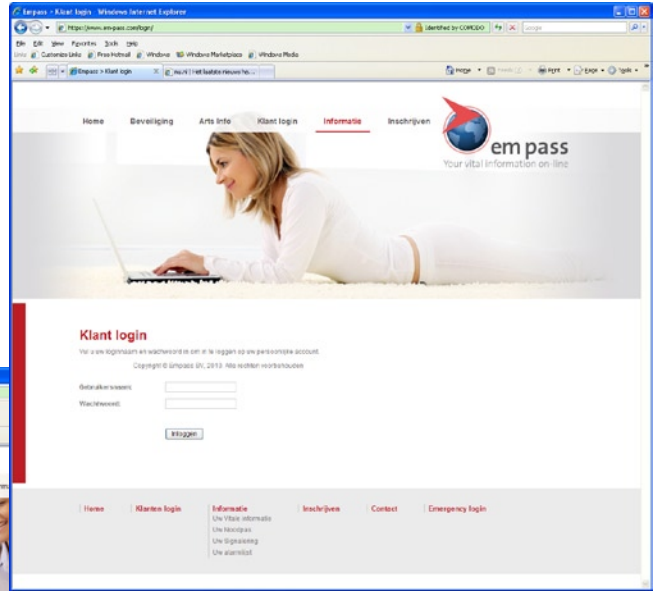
Empass > Klant login - Windows Internet Explorer

https://www.em-pass.com/login/

Identified by COMODO

Google

File Edit View Favorites Tools Help

Links Customize Links Free Hotmail Windows Windows Marketplace Windows Media

Empass > Klant login

nu.nl | Het laatste nieuws ho...

Home Feeds Print Page Tools

Home Beveiliging Arts Info Klant login Informatie Inschrijven

em pass

Your vital information on-line

Klant login

Vul uw loginnaam en wachtwoord in om in te loggen op uw persoonlijke account.

Copyright © Empass BV, 2013. Alle rechten voorbehouden

Gebruikersnaam:

Wachtwoord:

Inloggen

Home Klanten login Informatie Inschrijven Contact Emergency login

Uw Vitale informatie

Uw Noodpas

Uw Signalering

Uw alarmlijst